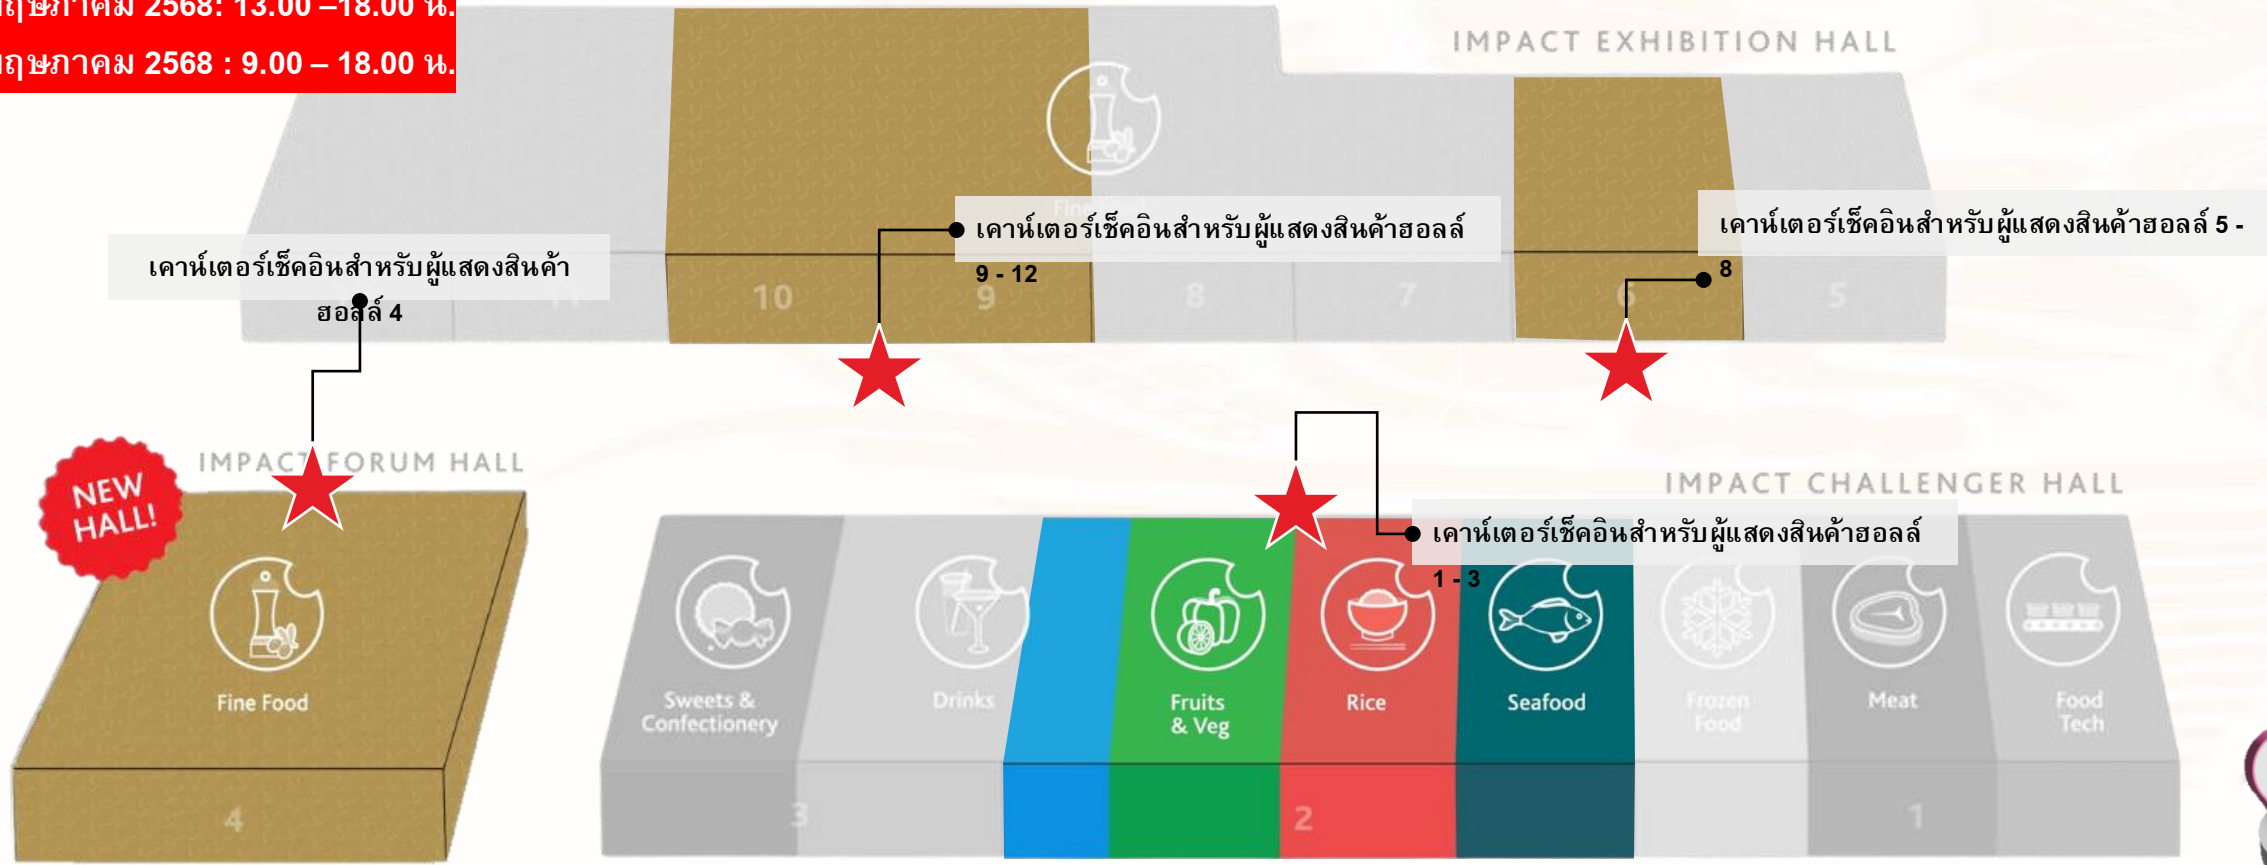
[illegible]ฤษภาคม 2568: 13.00 –18.00 น.
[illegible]ฤษภาคม 2568 : 9.00 – 18.00 น.

IMPACT EXHIBITION HALL

เคาน์เตอร์เช็คอินสำหรับผู้แสดงสินค้าฮอลล์ 4

เคาน์เตอร์เช็คอินสำหรับผู้แสดงสินค้าฮอลล์ 9 - 12

เคาน์เตอร์เช็คอินสำหรับผู้แสดงสินค้าฮอลล์ 5 - 8

10 9 8 7 6 5

IMPACT FORUM HALL

NEW HALL!

Fine Food

4

IMPACT CHALLENGER HALL

เคาน์เตอร์เช็คอินสำหรับผู้แสดงสินค้าฮอลล์ 1 - 3

Sweets & Confectionery

Drinks

Fruits & Veg

Rice

Seafood

Frozen Food

Meat

Food Tech

3 2 1